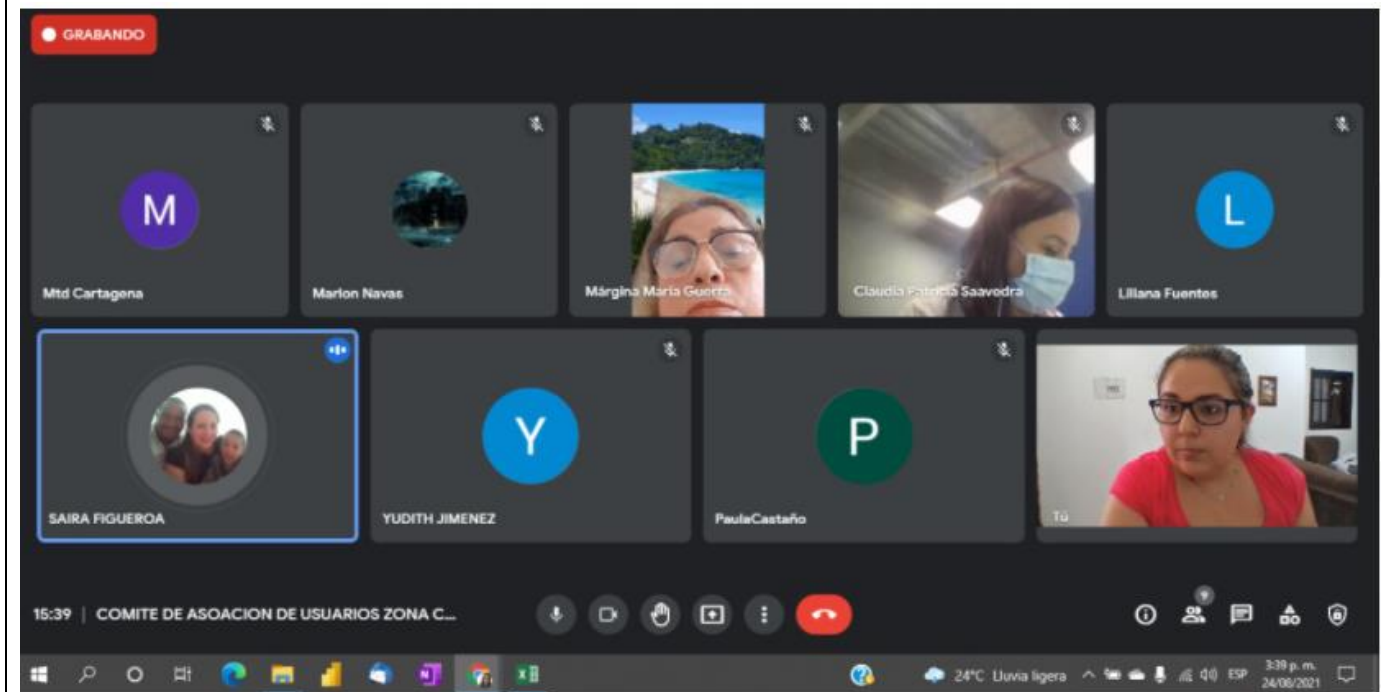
GRABANDO

M
Mtd Cartagena

Marlon Navas

Márgina María Guerra

Claudia Patricia Saavedra

L
Liliana Fuentes

SAIRA FIGUEROA

Y
YUDITH JIMENEZ

P
PaulaCastaño

Tú

15:39 | COMITE DE ASOACION DE USUARIOS ZONA C...

9

24°C Lluvia ligera ESP 3:39 p. m. 24/08/2021